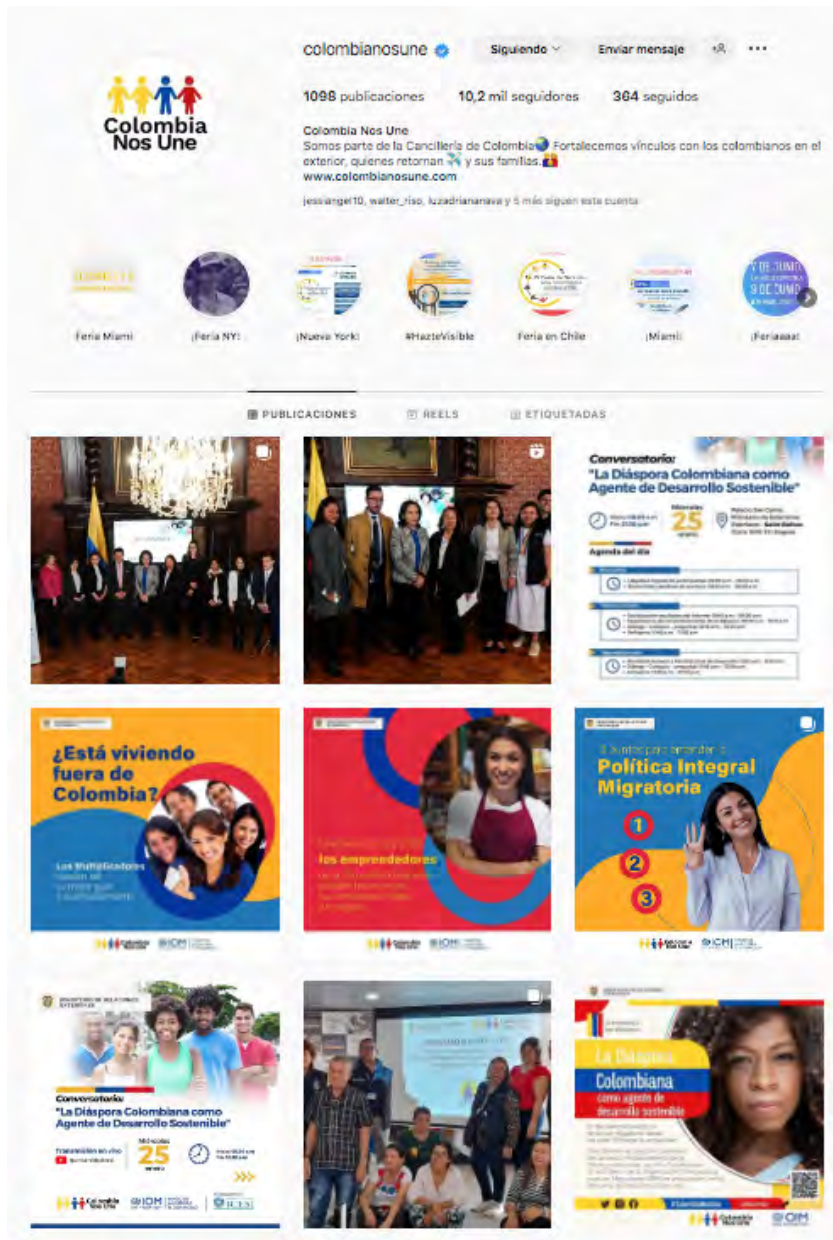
colombianosune

Siguiendo

Enviar mensaje

1098 publicaciones 10,2 mil seguidores 364 seguidos

Colombia Nos Une

Colombia Nos Une
Somos parte de la Cancillería de Colombia🌏 Fortalecemos vínculos con los colombianos en el exterior, quienes retornan ✈️ y sus familias.
www.colombianosune.com

jessiangel10, walter_riso, luzadrianarava y 5 más siguen esta cuenta

Feria Miami ¡Feria NY! ¡Nueva York! #HazteVisible Feria en Chile ¡Miami! ¡Feriaaaa!

PUBLICACIONES REELS ETIQUETADAS

Conversatorio:
"La Diáspora Colombiana como Agente de Desarrollo Sostenible"

25

Agenda del día

¿Está viviendo fuera de Colombia?

los emprendedores

Política Integral Migratoria

1
2
3

Conversatorio:
"La Diáspora Colombiana como Agente de Desarrollo Sostenible"

Miércoles
25

La Diáspora Colombiana como agente de desarrollo sostenible